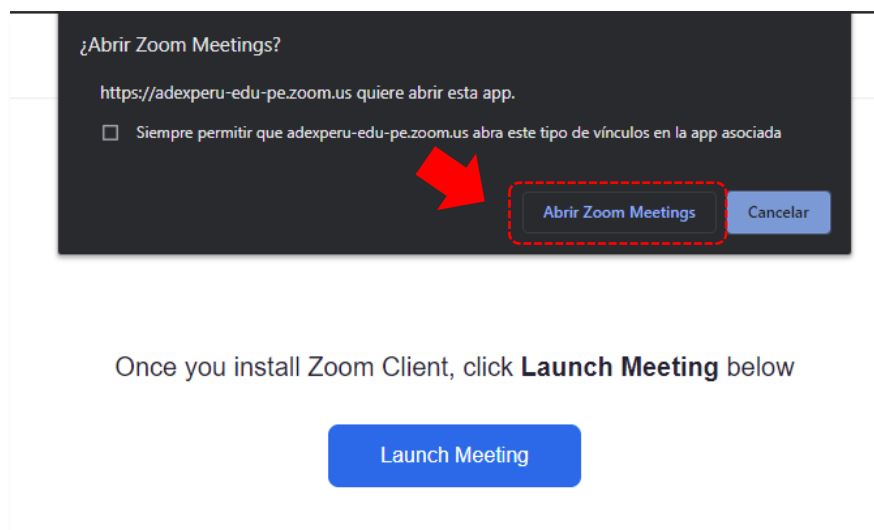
¿Abrir Zoom Meetings?

https://adexperu-edu-pe.zoom.us quiere abrir esta app.

Siempre permitir que adexperu-edu-pe.zoom.us abra este tipo de vínculos en la app asociada

Abrir Zoom Meetings

Cancelar

Once you install Zoom Client, click **Launch Meeting** below

Launch Meeting